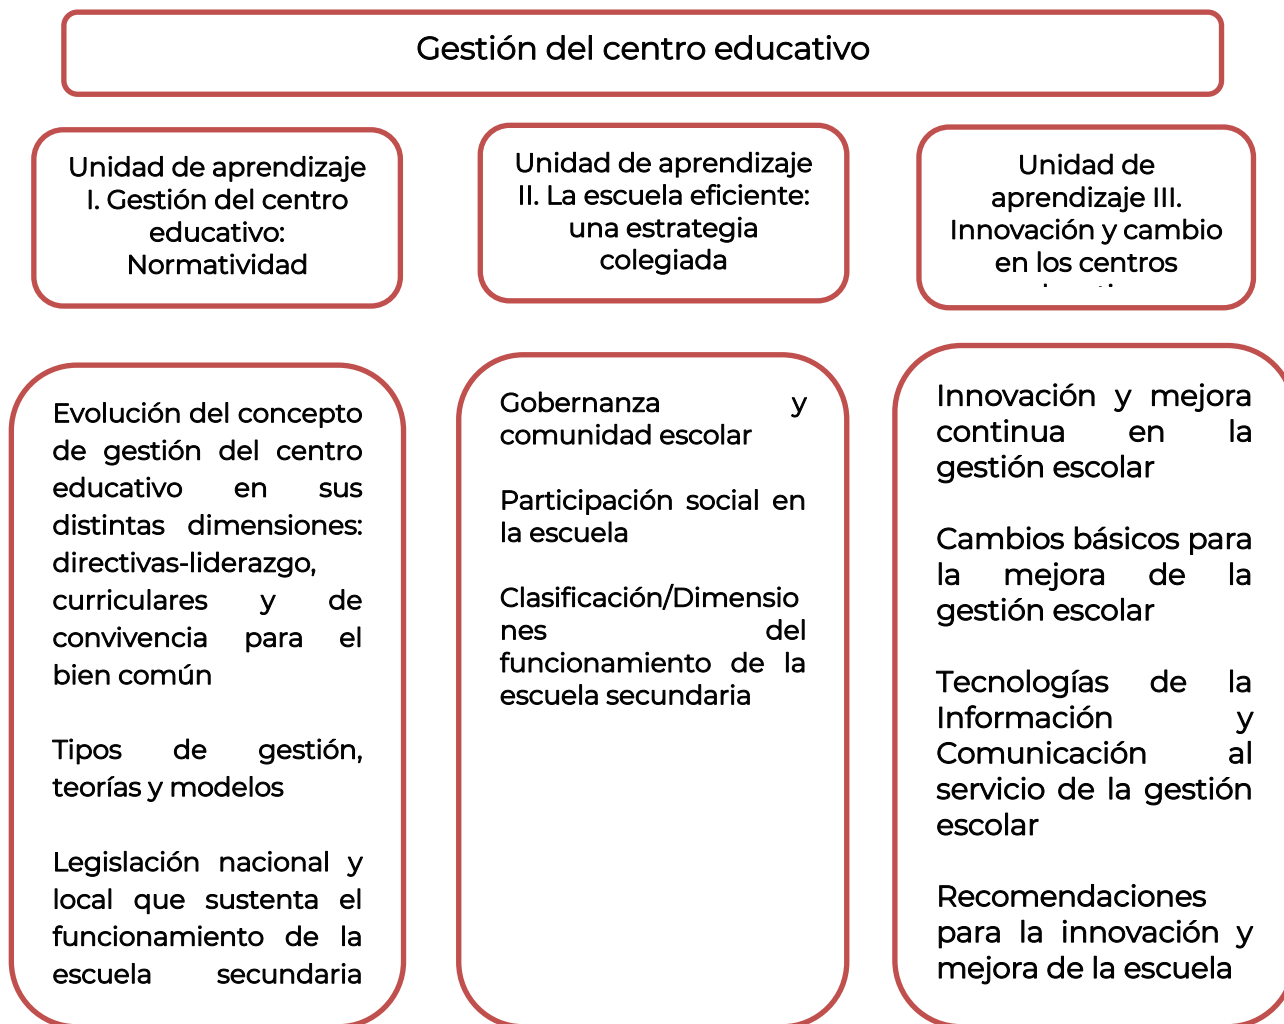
Gestión del centro educativo

Unidad de aprendizaje I. Gestión del centro educativo: Normatividad

Unidad de aprendizaje II. La escuela eficiente: una estrategia colegiada

Unidad de aprendizaje III. Innovación y cambio en los centros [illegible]

Evolución del concepto de gestión del centro educativo en sus distintas dimensiones: directivas-liderazgo, curriculares y de convivencia para el bien común

Tipos de gestión, teorías y modelos

Legislación nacional y local que sustenta el funcionamiento de la escuela secundaria

Gobernanza y comunidad escolar

Participación social en la escuela

Clasificación/Dimensiones del funcionamiento de la escuela secundaria

Innovación y mejora continua en la gestión escolar

Cambios básicos para la mejora de la gestión escolar

Tecnologías de la Información y Comunicación al servicio de la gestión escolar

Recomendaciones para la innovación y mejora de la escuela